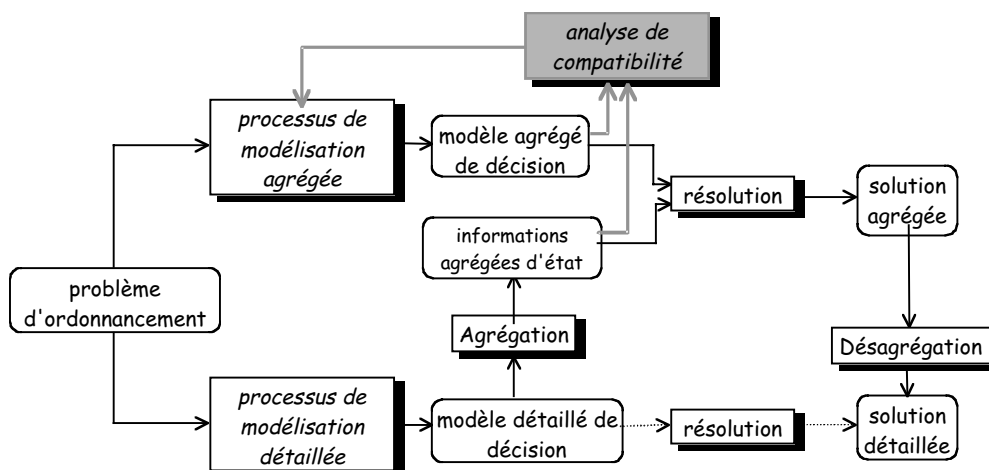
analyse de compatibilité

processus de modélisation agrégée

modèle agrégé de décision

résolution

solution agrégée

informations agrégées d'état

problème d'ordonnancement

Agrégation

Désagrégation

processus de modélisation détaillée

modèle détaillé de décision

résolution

solution détaillée